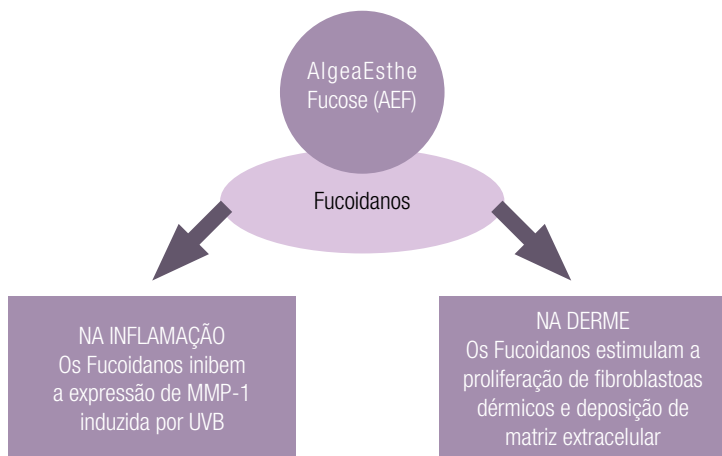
AlgeaEsthe Fucose (AEF)

Fucoidanos

NA INFLAMAÇÃO
Os Fucoidanos inibem a expressão de MMP-1 induzida por UVB

NA DERME
Os Fucoidanos estimulam a proliferação de fibroblastoas dérmicos e deposição de matriz extracelular